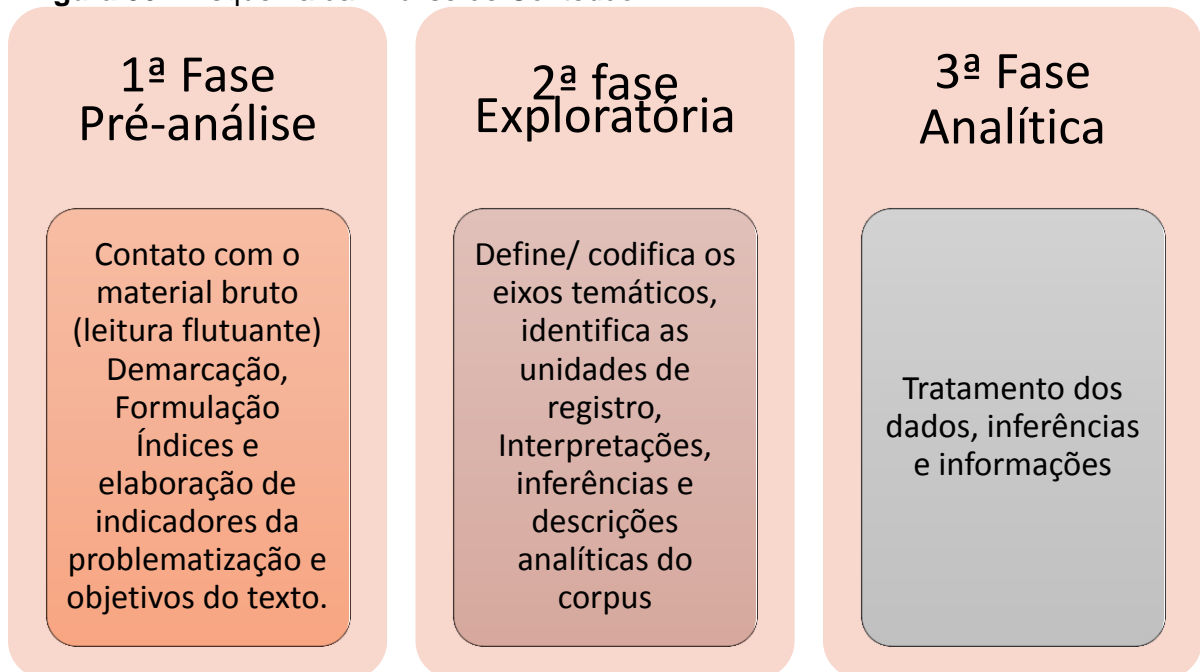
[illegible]

1ª Fase
Pré-análise

Contato com o material bruto (leitura flutuante) Demarcação, Formulação Índices e elaboração de indicadores da problematização e objetivos do texto.

2ª fase
Exploratória

Define/ codifica os eixos temáticos, identifica as unidades de registro, Interpretações, inferências e descrições analíticas do corpus

3ª Fase
Analítica

Tratamento dos dados, inferências e informações